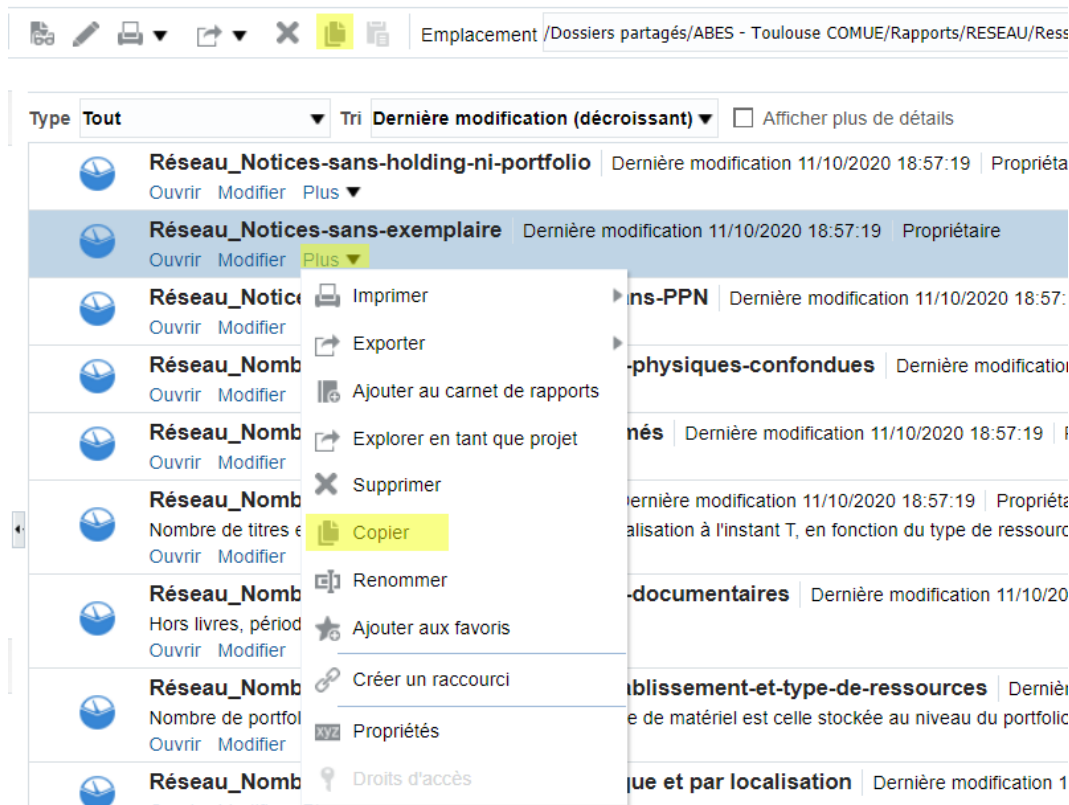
Emplacement /Dossiers partagés/ABES - Toulouse COMUE/Rapports/RESEAU/Ress

Type Tout Tri Dernière modification (décroissant) Afficher plus de détails

Réseau_Notices-sans-holding-ni-portfolio Dernière modification 11/10/2020 18:57:19 Propriéta
Ouvrir Modifier Plus

Réseau_Notices-sans-exemplaire Dernière modification 11/10/2020 18:57:19 Propriétaire
Ouvrir Modifier Plus

Réseau_Notice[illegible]ns-PPN Dernière modification 11/10/2020 18:57:
Ouvrir Modifier

Réseau_Nomb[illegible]-physiques-confondues Dernière modification
Ouvrir Modifier

Réseau_Nomb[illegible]nés Dernière modification 11/10/2020 18:57:19
Ouvrir Modifier

Réseau_Nomb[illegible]ernière modification 11/10/2020 18:57:19 Propriéta
Nombre de titres e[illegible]alisation à l'instant T, en fonction du type de ressourc
Ouvrir Modifier

Réseau_Nomb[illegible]-documentaires Dernière modification 11/10/20
Hors livres, périod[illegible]
Ouvrir Modifier

Réseau_Nomb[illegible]blissement-et-type-de-ressources Dern
Nombre de portfol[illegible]e de matériel est celle stockée au niveau du portfoli
Ouvrir Modifier

Réseau_Nomb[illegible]que et par localisation Dernière modification 1

Imprimer
Exporter
Ajouter au carnet de rapports
Explorer en tant que projet
Supprimer
Copier
Renommer
Ajouter aux favoris
Créer un raccourci
Propriétés
Droits d'accès